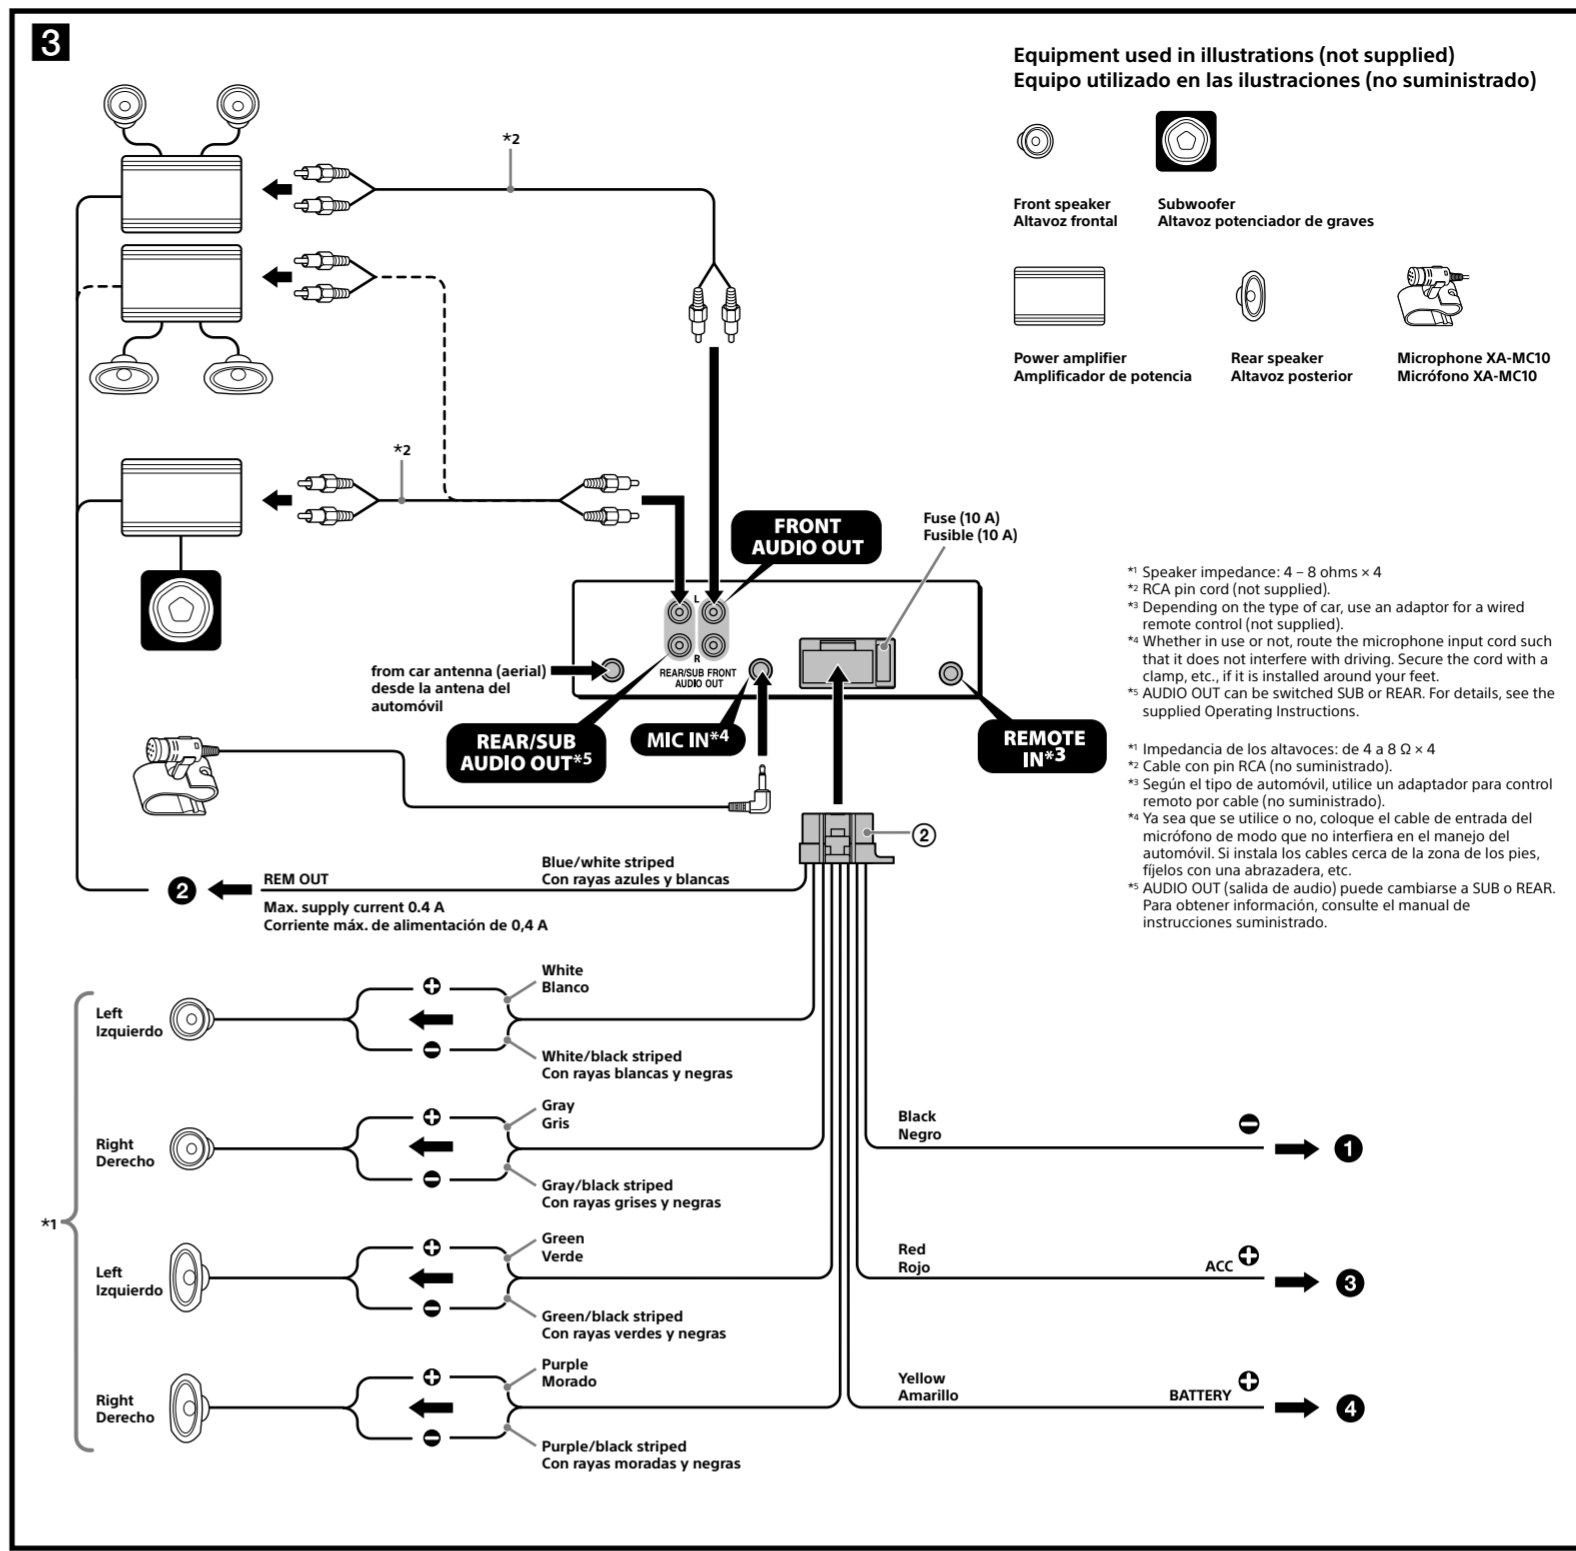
3

Equipment used in illustrations (not supplied)
Equipo utilizado en las ilustraciones (no suministrado)

Front speaker
Altavoz frontal

Subwoofer
Altavoz potenciador de graves

Power amplifier
Amplificador de potencia

Rear speaker
Altavoz posterior

Microphone XA-MC10
Micrófono XA-MC10

*2

*2

FRONT AUDIO OUT

Fuse (10 A)
Fusible (10 A)

L
R
REAR/SUB FRONT AUDIO OUT

from car antenna (aerial)
desde la antena del automóvil

REAR/SUB AUDIO OUT*5

MIC IN*4

REMOTE IN*3

*1 Speaker impedance: 4 – 8 ohms × 4
*2 RCA pin cord (not supplied).
*3 Depending on the type of car, use an adaptor for a wired remote control (not supplied).
*4 Whether in use or not, route the microphone input cord such that it does not interfere with driving. Secure the cord with a clamp, etc., if it is installed around your feet.
*5 AUDIO OUT can be switched SUB or REAR. For details, see the supplied Operating Instructions.

*1 Impedancia de los altavoces: de 4 a 8 Ω × 4
*2 Cable con pin RCA (no suministrado).
*3 Según el tipo de automóvil, utilice un adaptador para control remoto por cable (no suministrado).
*4 Ya sea que se utilice o no, coloque el cable de entrada del micrófono de modo que no interfiera en el manejo del automóvil. Si instala los cables cerca de la zona de los pies, fíjelos con una abrazadera, etc.
*5 AUDIO OUT (salida de audio) puede cambiarse a SUB o REAR. Para obtener información, consulte el manual de instrucciones suministrado.

2

2 REM OUT
Blue/white striped
Con rayas azules y blancas
Max. supply current 0.4 A
Corriente máx. de alimentación de 0,4 A

Left
Izquierdo
White
Blanco
White/black striped
Con rayas blancas y negras

Right
Derecho
Gray
Gris
Gray/black striped
Con rayas grises y negras

*1

Left
Izquierdo
Green
Verde
Green/black striped
Con rayas verdes y negras

Right
Derecho
Purple
Morado
Purple/black striped
Con rayas moradas y negras

Black
Negro
1

Red
Rojo
ACC
3

Yellow
Amarillo
BATTERY
4